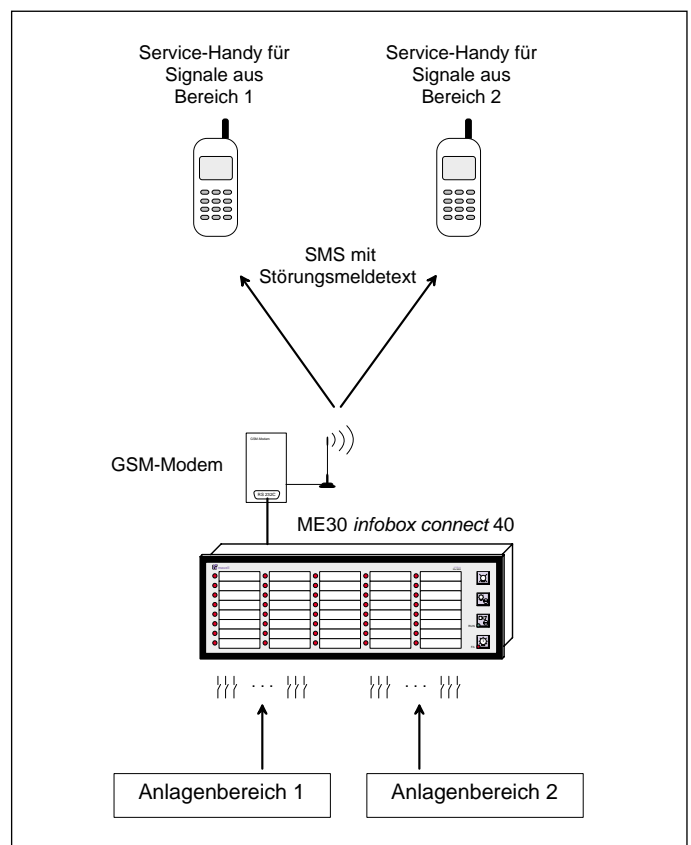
Service-Handy für Signale aus Bereich 1

Service-Handy für Signale aus Bereich 2

SMS mit Störungsmeldetext

GSM-Modem

GSM-Modem

RS 232C

ME30 *infobox connect* 40

Anlagenbereich 1

Anlagenbereich 2